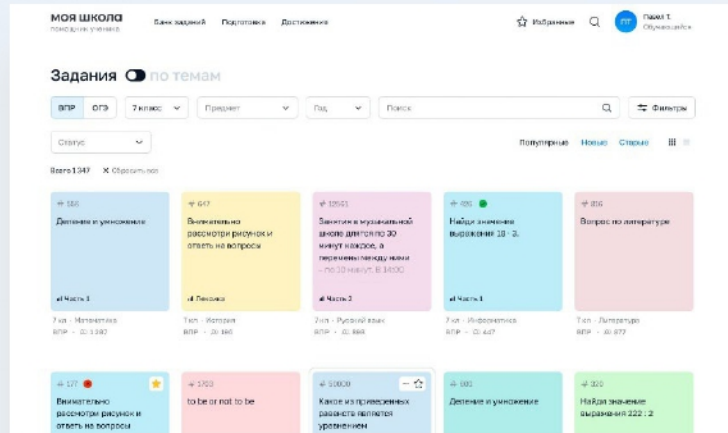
моя школа
помощник ученика

Банк заданий Подготовка Достижения

Избранное

ПТ Павел Т.
Обучающийся

Задания по темам

ВПР ОГЭ 7 класс Предмет Год Поиск Фильтры

Статус

Популярные Новые Старые

Всего 1 347 × Сбросить все

# 184
Деление и умножение
Часть 1
7 кл · Математика
ВПР · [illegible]

# 647
Внимательно рассмотри рисунок и ответь на вопросы
Лексика
7 кл · История
ВПР · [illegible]

# 12561
Занятия в музыкальной школе длятся по 30 минут каждое, а перемены между ними – по 10 минут. В 14:00
Часть 2
7 кл · Русский язык
ВПР · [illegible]

# 485
Найди значение выражения 18 · 3.
Часть 1
7 кл · Информатика
ВПР · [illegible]

# 806
Вопрос по литературе
7 кл · Литература
ВПР · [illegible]

# 177
Внимательно рассмотри рисунок и ответь на вопросы

# 1703
to be or not to be

# 50000
Какое из приведенных равенств является уравнением

# 881
Деление и умножение

# 320
Найди значение выражения 222 : 2